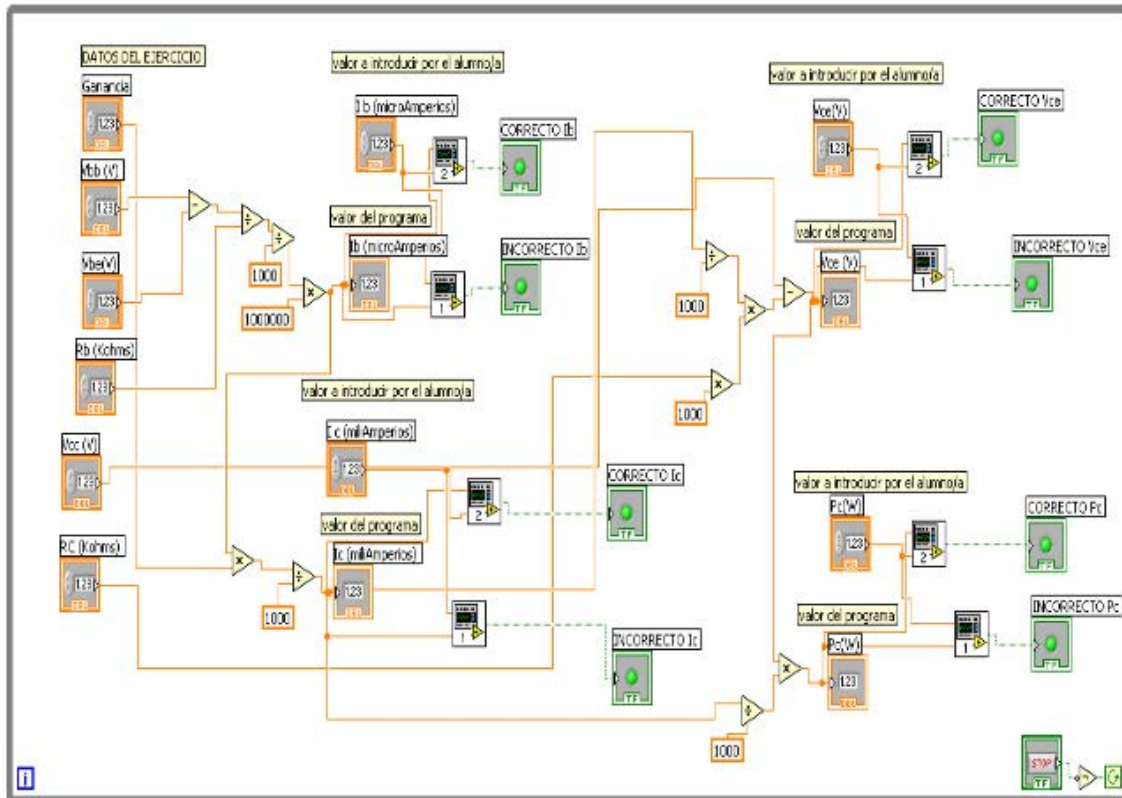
DATOS DEL EJERCICIO

Ganancia

123

Vbb (V)

123

Vbe(V)

123

Rb (Kohms)

123

Vcc (V)

123

RC (Kohms)

123

valor a introducir por el alumno/a

Ib (microAmperios)

123

2

CORRECTO Ib

TF

valor del programa

Ib (microAmperios)

123

1

INCORRECTO Ib

TF

1000

1000000

valor a introducir por el alumno/a

Ic (miliAmperios)

123

2

CORRECTO Ic

TF

valor del programa

Ic (miliAmperios)

123

1

INCORRECTO Ic

TF

1000

1000

1000

valor a introducir por el alumno/a

Vce(V)

123

2

CORRECTO Vce

TF

valor del programa

Vce (V)

123

1

INCORRECTO Vce

TF

valor a introducir por el alumno/a

Pc(W)

123

2

CORRECTO Pc

TF

valor del programa

Pc(W)

123

1

INCORRECTO Pc

TF

1000

STOP

TF

i